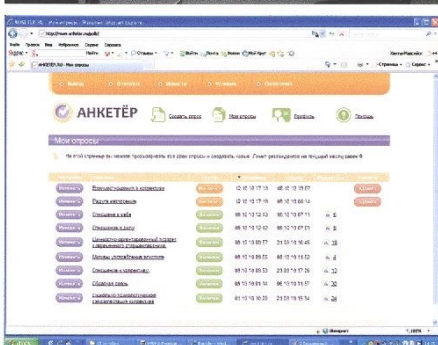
АНКЕТЁР

Создать опрос

Мои опросы

Профиль

Помощь

Мои опросы

Внешний вид и кругозор

Радуга настроения

Отношение к себе

Отношение к другу

Отношение к учителю

Обратная связь

12 10 10 17 19

12 10 10 17 19

06 10 10 12 13

06 10 10 12 13

06 10 10 13 07

06 10 10 09 33

06 10 10 09 33

01 10 10 16 25

Удалить

Удалить

Интернет

100%